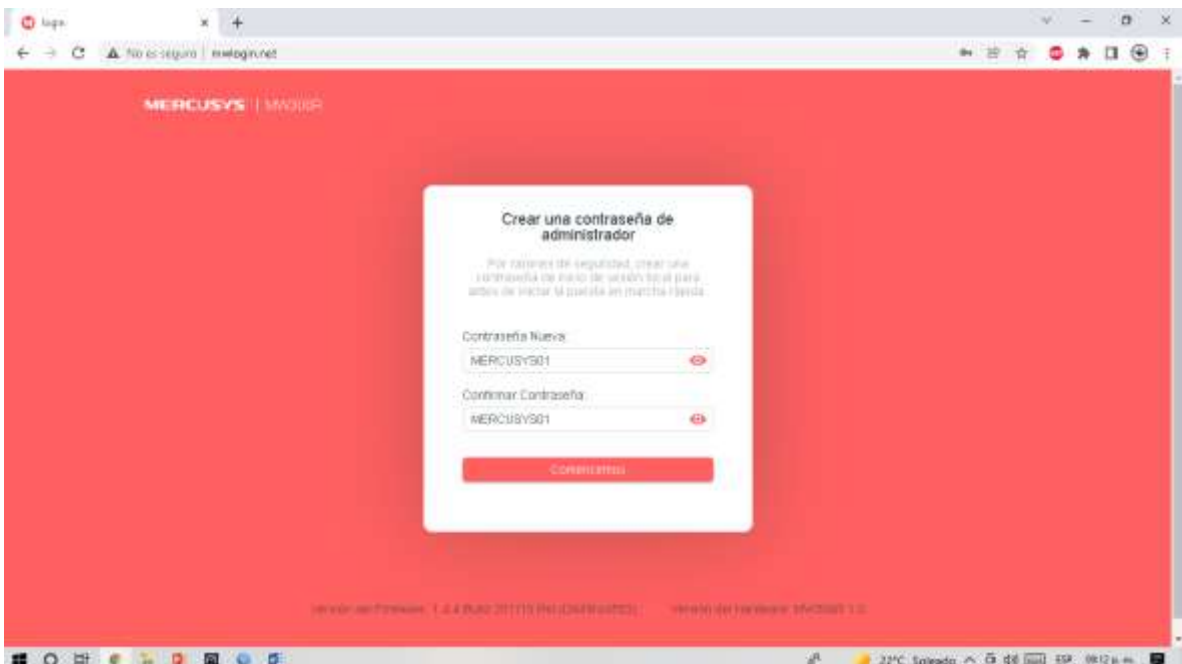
login

No es seguro | mwlogin.net

MERCUSYS | MW300R

Crear una contraseña de administrador

Por razones de seguridad, crear una contraseña de inicio de sesión local para antes de iniciar la puesta en marcha rápida.

Contraseña Nueva:

MERCUSYS01

Confirmar Contraseña:

MERCUSYS01

Comencemos

Versión del Firmware: 1.4.4 Build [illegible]    Versión del Hardware: MW300R 1.0

22°C Soleado ESP 08:12 a.m.